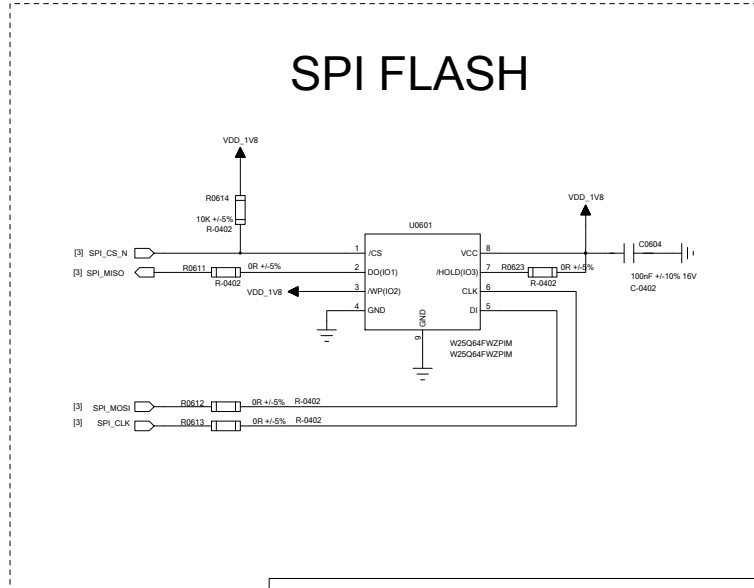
SPI FLASH

VDD_1V8

R0614
10K +/-5%
R-0402

U0601

VDD_1V8

C0604

[3] SPI_CS_N
[3] SPI_MISO

R0611
R-0402
0R +/-5%

VDD_1V8

1 /CS
2 DO(IO1)
3 /WP(IO2)
4 GND

VCC 8
/HOLD(IO3) 7
CLK 6
DI 5

GND
9

R0623
R-0402
0R +/-5%

100nF +/-10% 16V
C-0402

W25Q64FWZPIM
W25Q64FWZPIM

[3] SPI_MOSI
R0612
0R +/-5% R-0402

[3] SPI_CLK
R0613
0R +/-5% R-0402